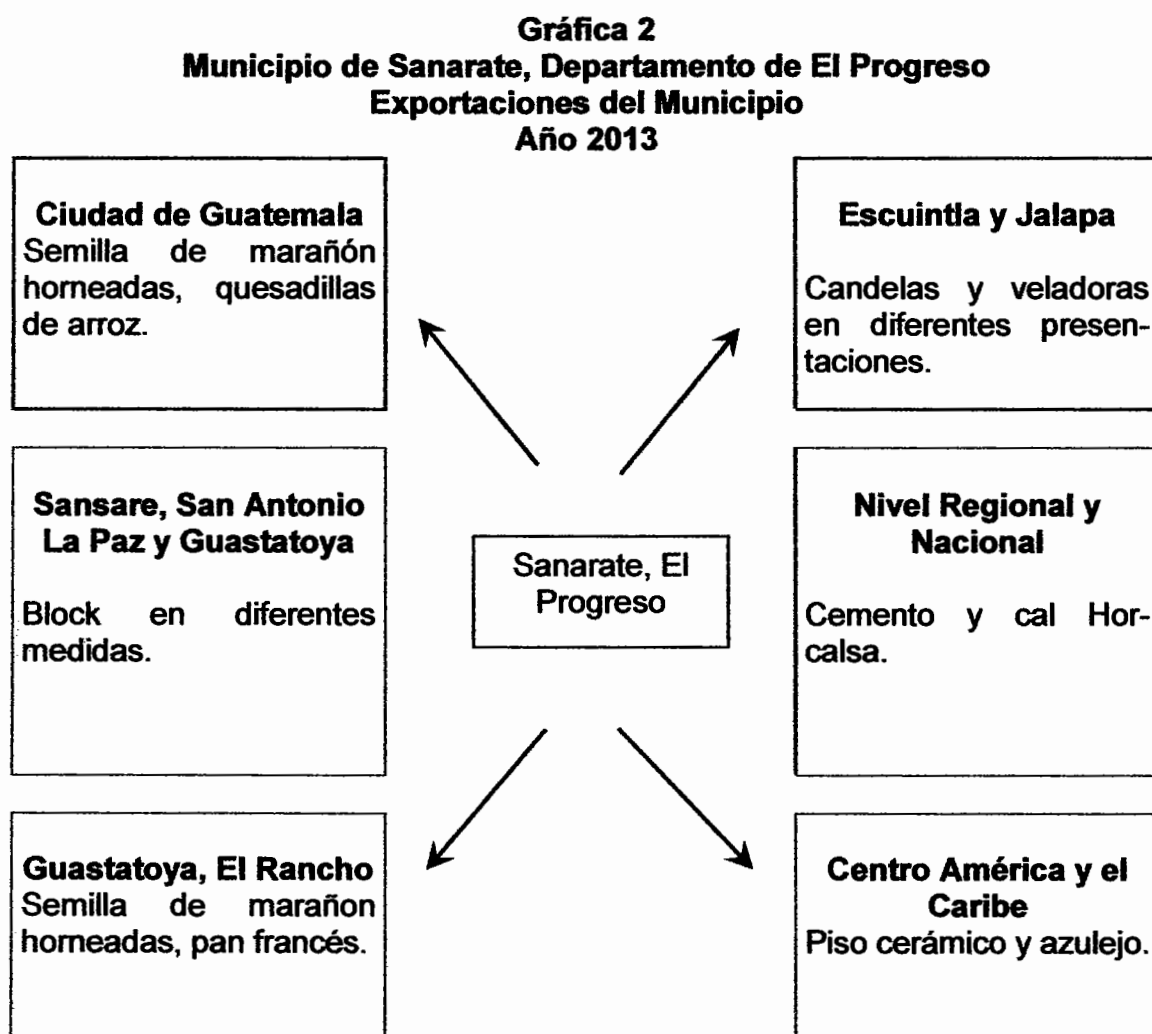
Gráfica 2
Municipio de Sanarate, Departamento de El Progreso
Exportaciones del Municipio
Año 2013

Ciudad de Guatemala
Semilla de marañón horneadas, quesadillas de arroz.

Escuintla y Jalapa

Candelas y veladoras en diferentes presentaciones.

Sansare, San Antonio La Paz y Guastatoya

Block en diferentes medidas.

Sanarate, El Progreso

Nivel Regional y Nacional

Cemento y cal Horcalsa.

Guastatoya, El Rancho
Semilla de marañon horneadas, pan francés.

Centro América y el Caribe
Piso cerámico y azulejo.